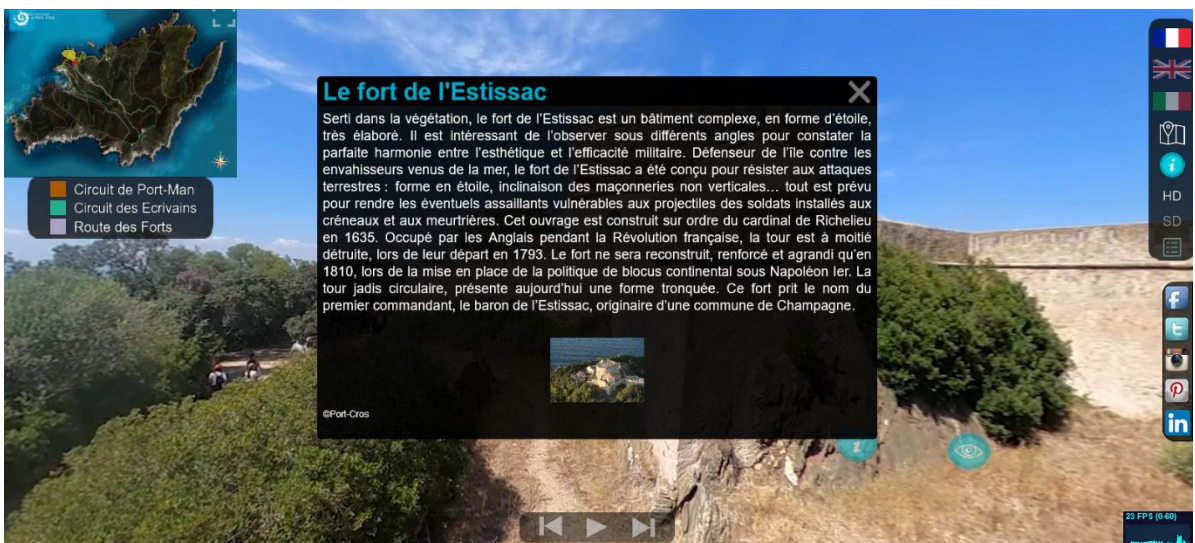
Circuit de Port-Man
Circuit des Ecrivains
Route des Forts

Le fort de l'Estissac

Serti dans la végétation, le fort de l'Estissac est un bâtiment complexe, en forme d'étoile, très élaboré. Il est intéressant de l'observer sous différents angles pour constater la parfaite harmonie entre l'esthétique et l'efficacité militaire. Défenseur de l'île contre les envahisseurs venus de la mer, le fort de l'Estissac a été conçu pour résister aux attaques terrestres : forme en étoile, inclinaison des maçonneries non verticales… tout est prévu pour rendre les éventuels assaillants vulnérables aux projectiles des soldats installés aux créneaux et aux meurtrières. Cet ouvrage est construit sur ordre du cardinal de Richelieu en 1635. Occupé par les Anglais pendant la Révolution française, la tour est à moitié détruite, lors de leur départ en 1793. Le fort ne sera reconstruit, renforcé et agrandi qu'en 1810, lors de la mise en place de la politique de blocus continental sous Napoléon Ier. La tour jadis circulaire, présente aujourd'hui une forme tronquée. Ce fort prit le nom du premier commandant, le baron de l'Estissac, originaire d'une commune de Champagne.

©Port-Cros

HD
SD

23 FPS (0-60)